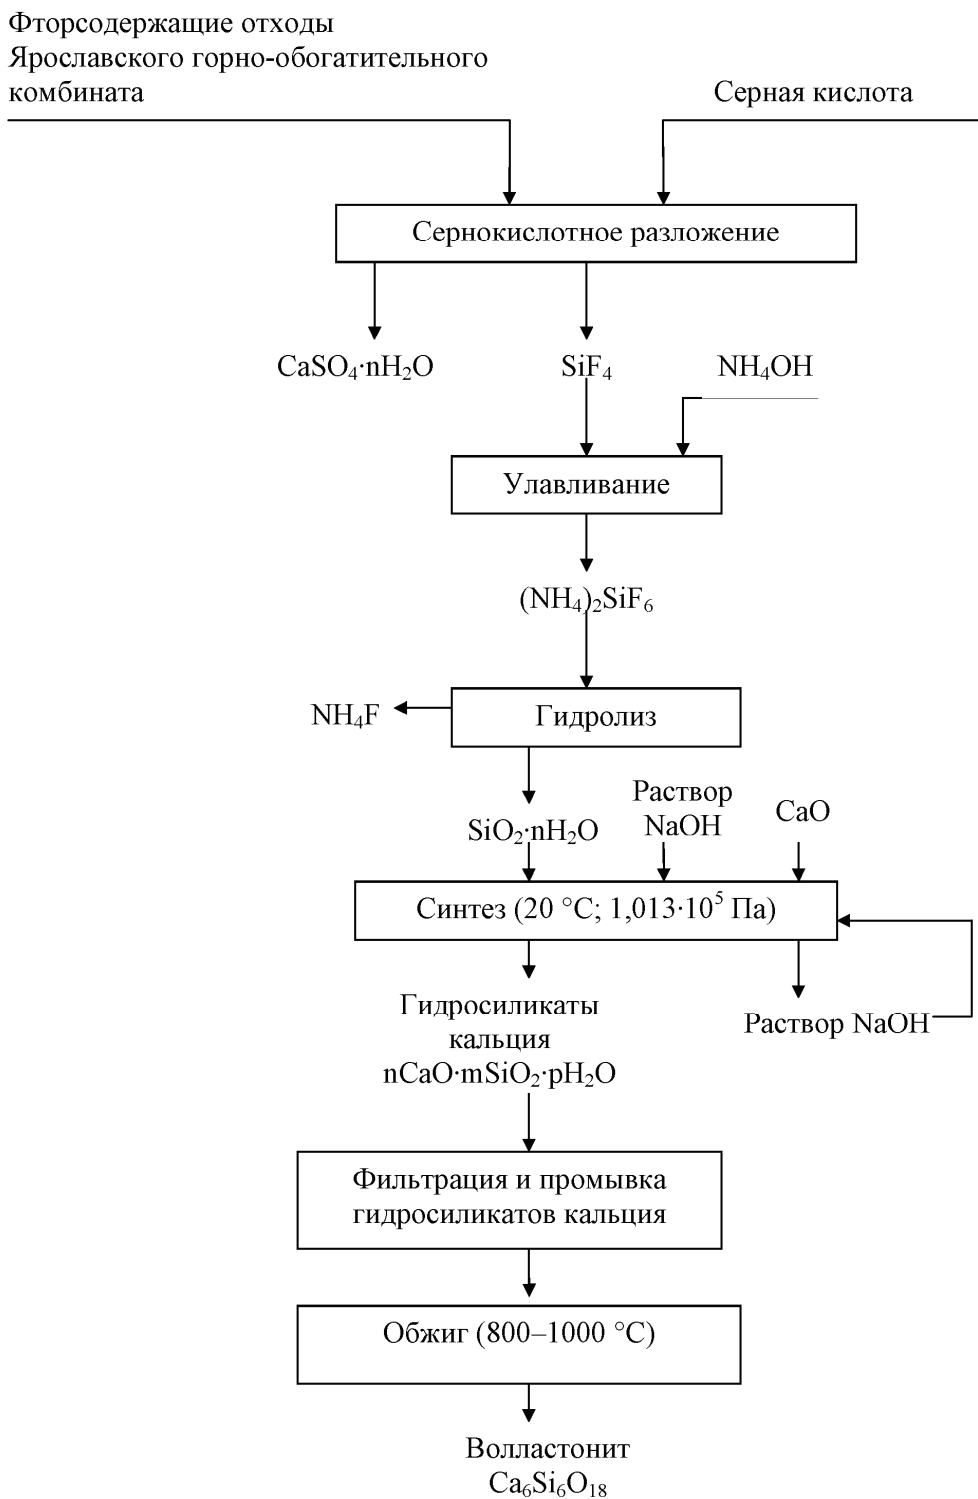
Фторсодержащие отходы Ярославского горно-обогатительного комбината

Серная кислота

Сернокислотное разложение

$CaSO_4 \cdot nH_2O$

$SiF_4$

$NH_4OH$

Улавливание

$(NH_4)_2SiF_6$

$NH_4F$

Гидролиз

$SiO_2 \cdot nH_2O$

Раствор NaOH

CaO

Синтез (20 °C; $1{,}013 \cdot 10^5$ Па)

Гидросиликаты кальция $nCaO \cdot mSiO_2 \cdot pH_2O$

Раствор NaOH

Фильтрация и промывка гидросиликатов кальция

Обжиг (800–1000 °C)

Волластонит $Ca_6Si_6O_{18}$